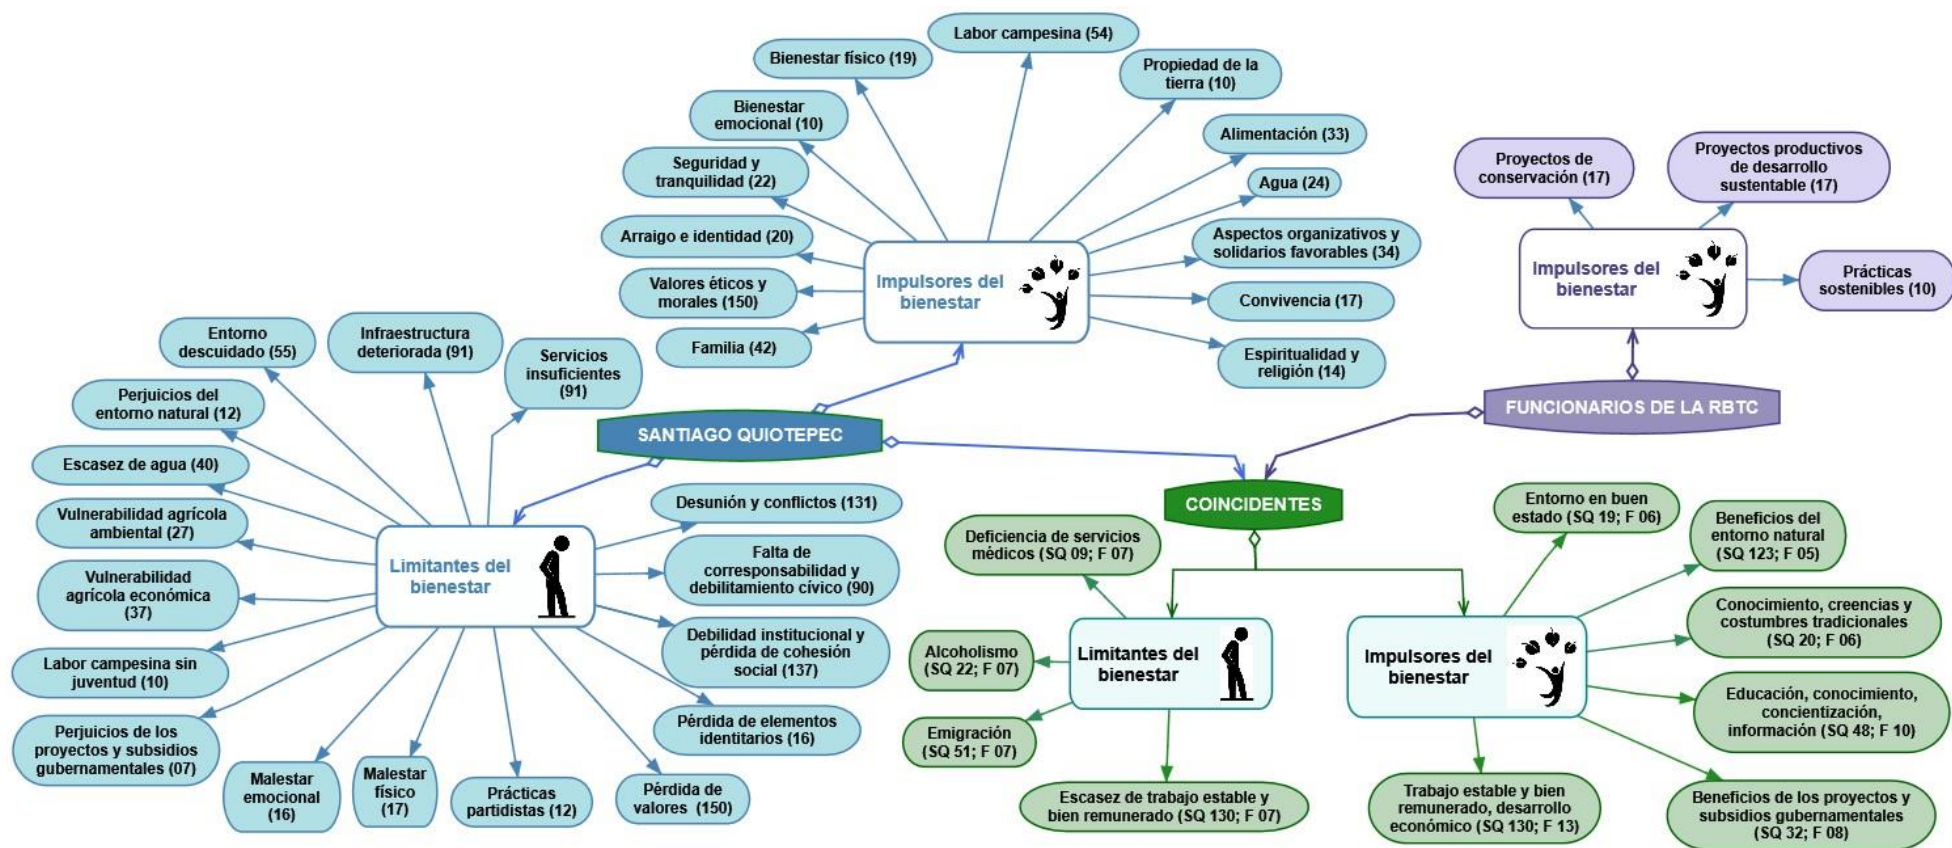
Labor campesina (54)
Bienestar físico (19)
Propiedad de la tierra (10)
Bienestar emocional (10)
Alimentación (33)
Seguridad y tranquilidad (22)
Agua (24)
Arraigo e identidad (20)
Aspectos organizativos y solidarios favorables (34)
Valores éticos y morales (150)
Impulsores del bienestar
Convivencia (17)
Familia (42)
Espiritualidad y religión (14)

Proyectos de conservación (17)
Proyectos productivos de desarrollo sustentable (17)
Impulsores del bienestar
Prácticas sostenibles (10)
FUNCIONARIOS DE LA RBTC

Entorno descuidado (55)
Infraestructura deteriorada (91)
Servicios insuficientes (91)
Perjuicios del entorno natural (12)
SANTIAGO QUIOTEPEC
Escasez de agua (40)
Desunión y conflictos (131)
Vulnerabilidad agrícola ambiental (27)
Limitantes del bienestar
Falta de corresponsabilidad y debilitamiento cívico (90)
Vulnerabilidad agrícola económica (37)
Debilidad institucional y pérdida de cohesión social (137)
Labor campesina sin juventud (10)
Pérdida de elementos identitarios (16)
Perjuicios de los proyectos y subsidios gubernamentales (07)
Malestar emocional (16)
Malestar físico (17)
Prácticas partidistas (12)
Pérdida de valores (150)

COINCIDENTES
Deficiencia de servicios médicos (SQ 09; F 07)
Entorno en buen estado (SQ 19; F 06)
Beneficios del entorno natural (SQ 123; F 05)
Alcoholismo (SQ 22; F 07)
Limitantes del bienestar
Impulsores del bienestar
Conocimiento, creencias y costumbres tradicionales (SQ 20; F 06)
Emigración (SQ 51; F 07)
Educación, conocimiento, concientización, información (SQ 48; F 10)
Escasez de trabajo estable y bien remunerado (SQ 130; F 07)
Trabajo estable y bien remunerado, desarrollo económico (SQ 130; F 13)
Beneficios de los proyectos y subsidios gubernamentales (SQ 32; F 08)